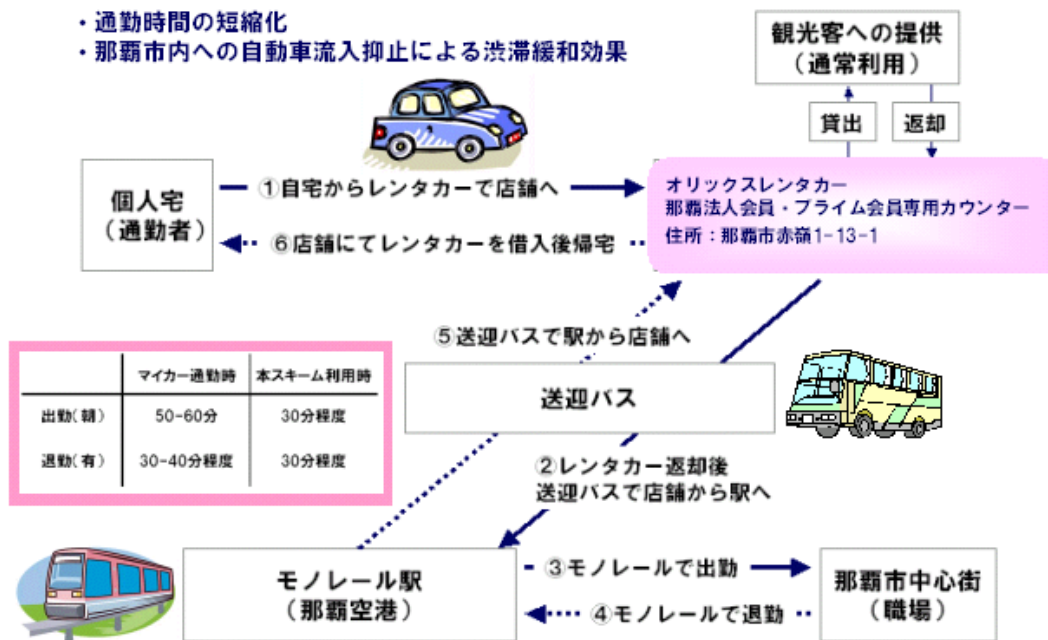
・通勤時間の短縮化
・那覇市内への自動車流入抑止による渋滞緩和効果

観光客への提供
（通常利用）

貸出

返却

個人宅
（通勤者）

①自宅からレンタカーで店舗へ

⑥店舗にてレンタカーを借入後帰宅

オリックスレンタカー
那覇法人会員・プライム会員専用カウンター
住所：那覇市赤嶺1-13-1

⑤送迎バスで駅から店舗へ

| | マイカー通勤時 | 本スキーム利用時 |
|---|---|---|
| 出勤（朝） | 50-60分 | 30分程度 |
| 退勤（夜） | 30-40分程度 | 30分程度 |

送迎バス

②レンタカー返却後
送迎バスで店舗から駅へ

モノレール駅
（那覇空港）

③モノレールで出勤

④モノレールで退勤

那覇市中心街
（職場）